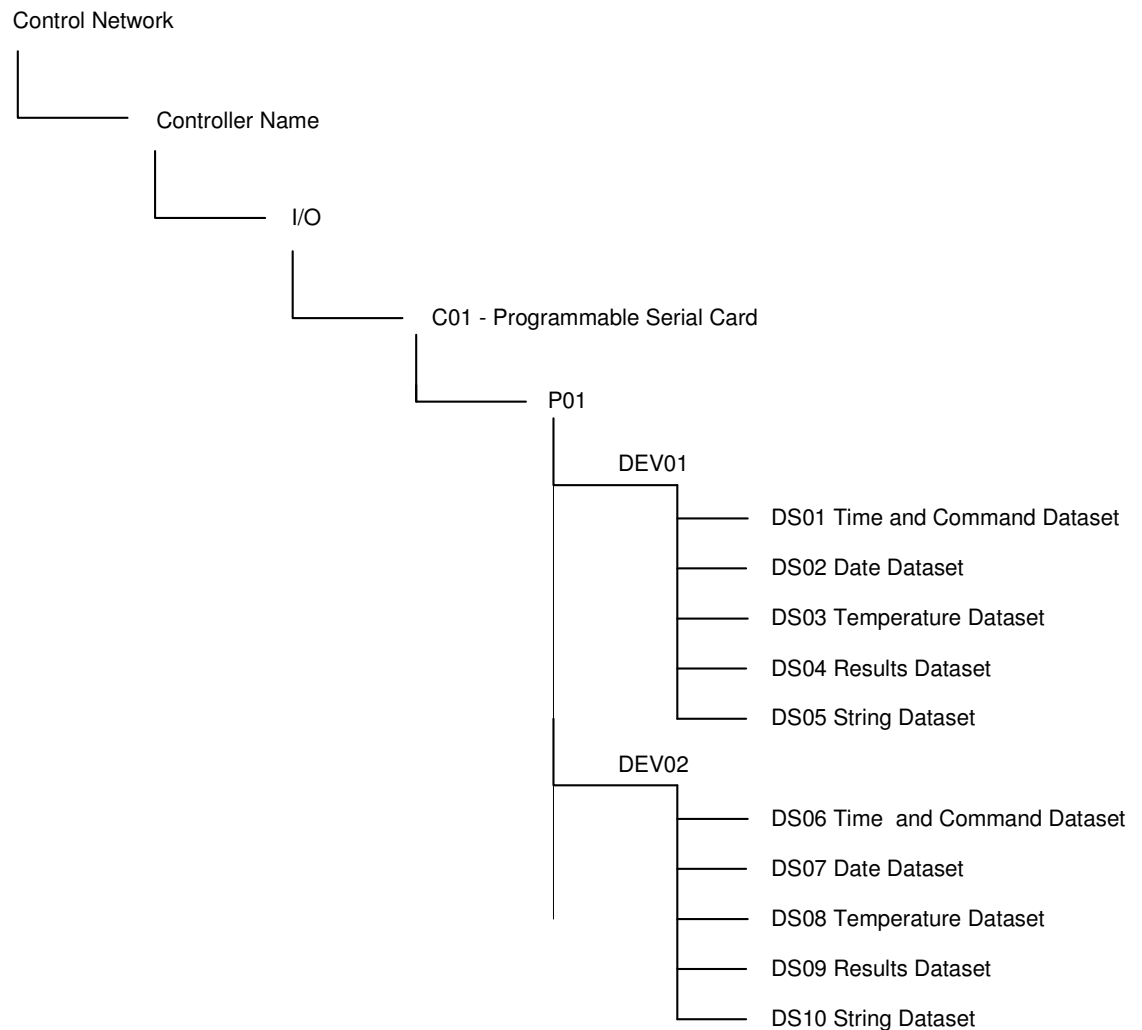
Control Network

Controller Name

I/O

C01 - Programmable Serial Card

P01

DEV01

DS01 Time and Command Dataset

DS02 Date Dataset

DS03 Temperature Dataset

DS04 Results Dataset

DS05 String Dataset

DEV02

DS06 Time and Command Dataset

DS07 Date Dataset

DS08 Temperature Dataset

DS09 Results Dataset

DS10 String Dataset